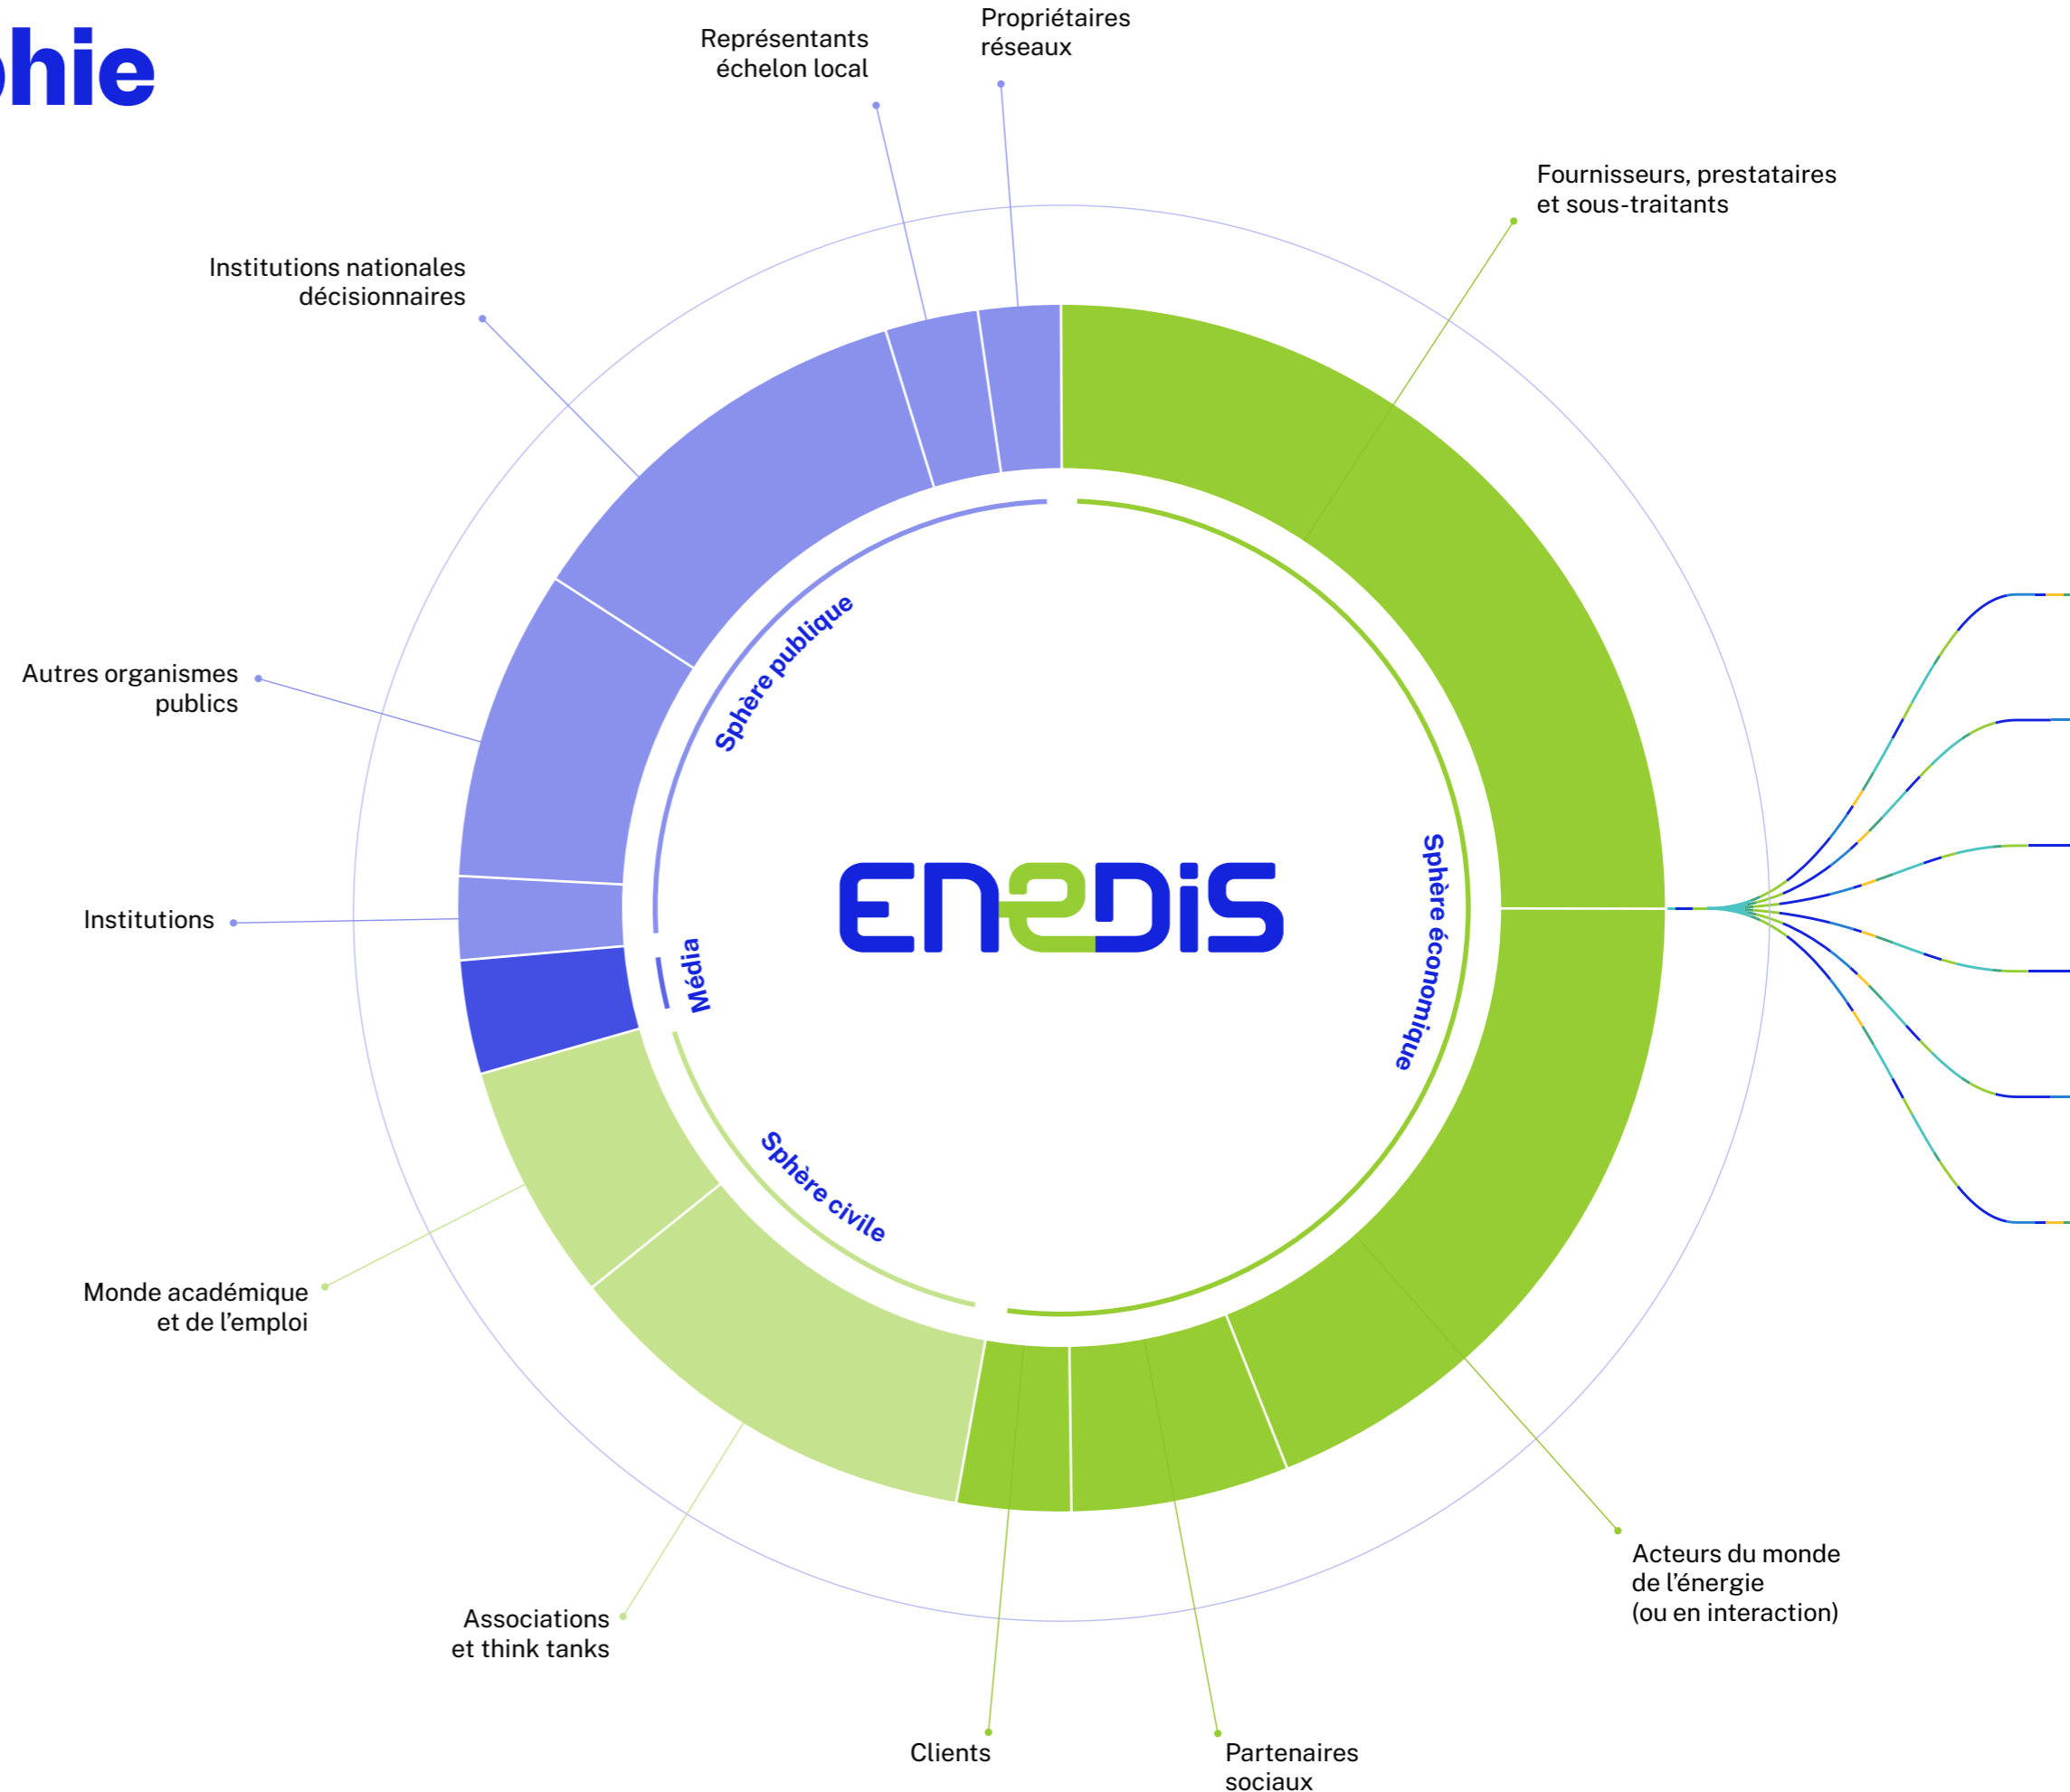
hie

Représentants échelon local

Propriétaires réseaux

Fournisseurs, prestataires et sous-traitants

Institutions nationales décisionnaires

Autres organismes publics

Institutions

Sphère publique

Média

ENEDIS

Sphère économique

Sphère civile

Monde académique et de l'emploi

Associations et think tanks

Clients

Partenaires sociaux

Acteurs du monde de l'énergie (ou en interaction)